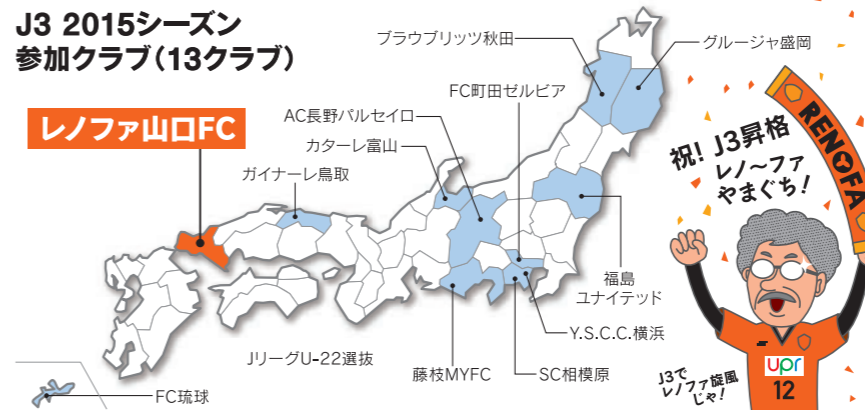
J3 2015シーズン
参加クラブ（13クラブ）

レノファ山口FC

ブラウブリッツ秋田
グルージャ盛岡
FC町田ゼルビア
AC長野パルセイロ
カターレ富山
ガイナーレ鳥取
福島
ユナイテッド
Y.S.C.C.横浜
SC相模原
藤枝MYFC
JリーグU-22選抜
FC琉球

祝！J3昇格
レノ～ファ
やまぐち！

RENOFA

upr
12

J3で
レノファ旋風
じゃ！